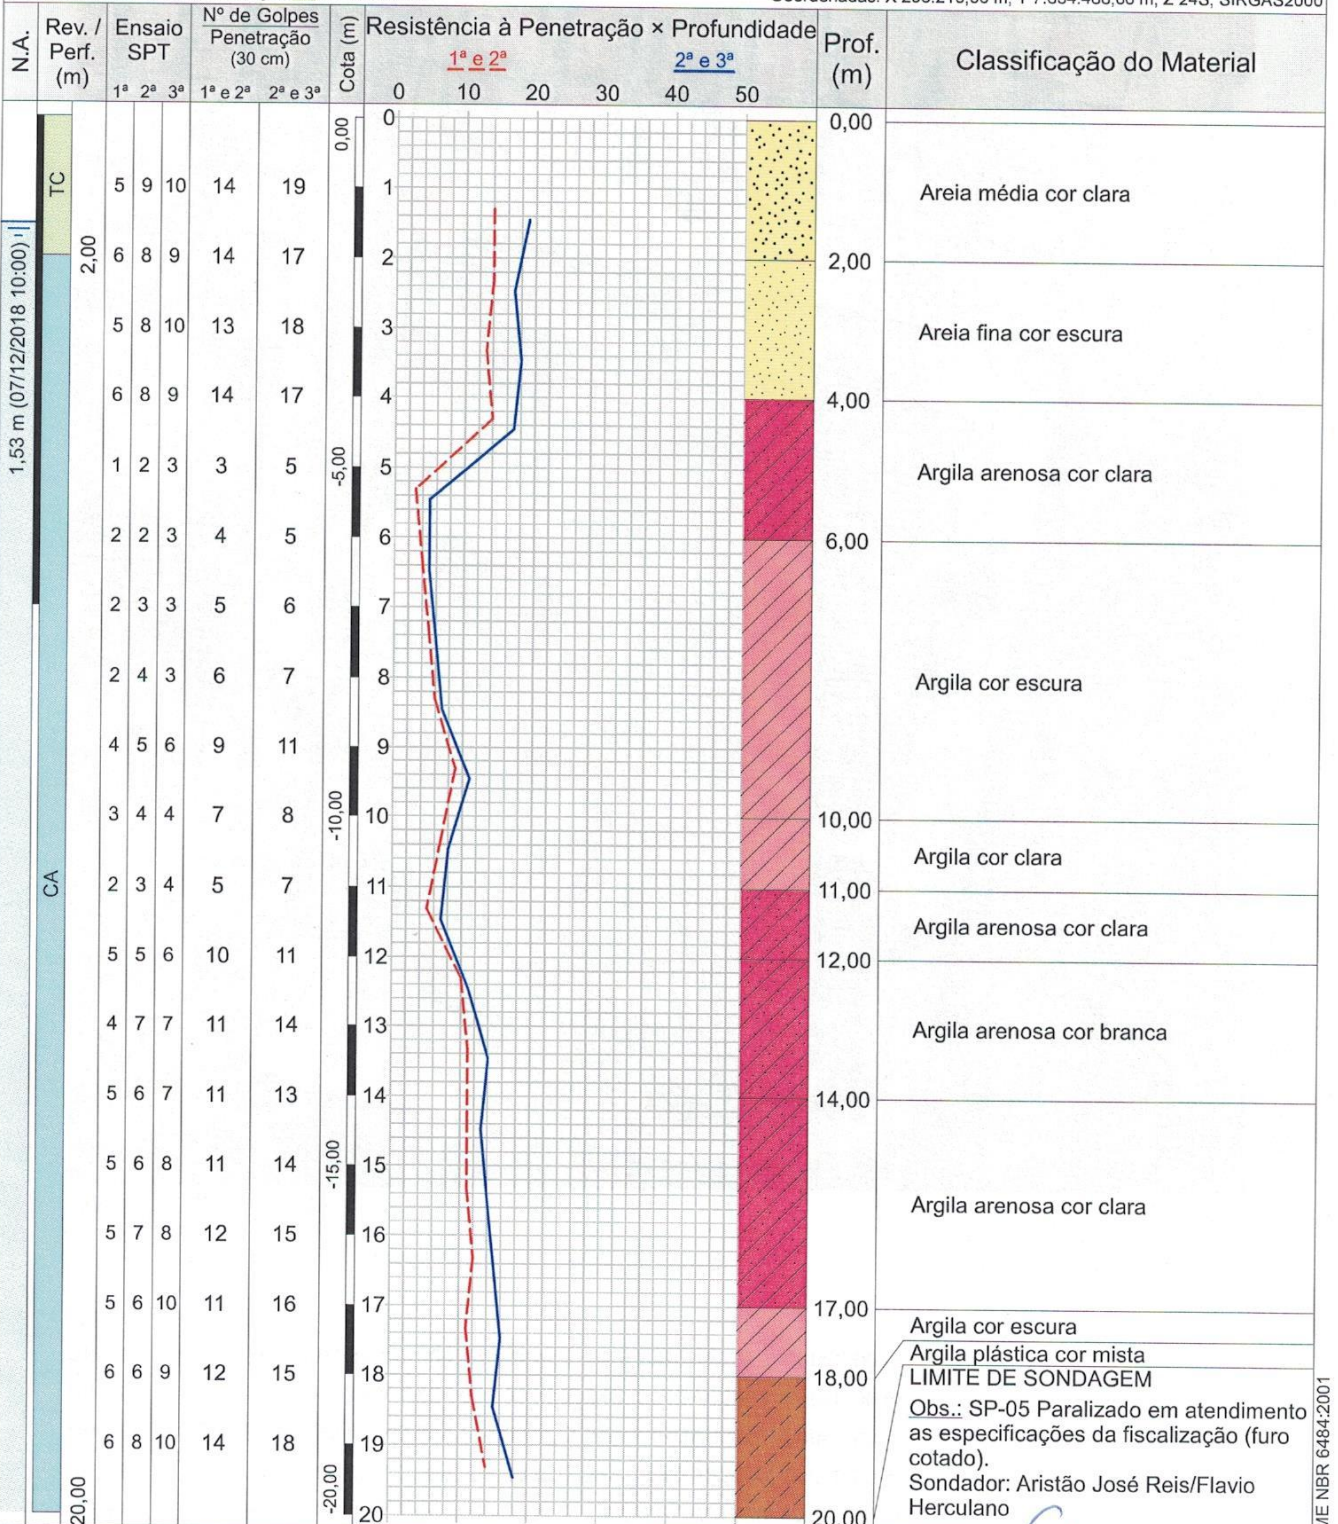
Coordenadas: X 250.215,00 m; Y 7.384.485,00 m; Z 24S; SIRGAS2000

| N.A. | Rev. / Perf. (m) | Ensaio SPT 1ª 2ª 3ª | Nº de Golpes Penetração (30 cm) 1ª e 2ª | 2ª e 3ª | Cota (m) | Prof. (m) | Classificação do Material |
|---|---|---|---|---|---|---|---|
| | TC | 5 9 10 | 14 | 19 | 0,00 | 0,00 | Areia média cor clara |
| 1,53 m (07/12/2018 10:00) | 2,00 | 6 8 9 | 14 | 17 | | 2,00 | Areia fina cor escura |
| | | 5 8 10 | 13 | 18 | | | |
| | | 6 8 9 | 14 | 17 | | 4,00 | Argila arenosa cor clara |
| | | 1 2 3 | 3 | 5 | -5,00 | | |
| | | 2 2 3 | 4 | 5 | | 6,00 | Argila cor escura |
| | | 2 3 3 | 5 | 6 | | | |
| | | 2 4 3 | 6 | 7 | | | |
| | | 4 5 6 | 9 | 11 | | | |
| | | 3 4 4 | 7 | 8 | -10,00 | 10,00 | Argila cor clara |
| | CA | 2 3 4 | 5 | 7 | | 11,00 | Argila arenosa cor clara |
| | | 5 5 6 | 10 | 11 | | 12,00 | Argila arenosa cor branca |
| | | 4 7 7 | 11 | 14 | | | |
| | | 5 6 7 | 11 | 13 | | 14,00 | Argila arenosa cor clara |
| | | 5 6 8 | 11 | 14 | -15,00 | | |
| | | 5 7 8 | 12 | 15 | | | |
| | | 5 6 10 | 11 | 16 | | 17,00 | Argila cor escura |
| | | 6 6 9 | 12 | 15 | | 18,00 | Argila plástica cor mista |
| | | 6 8 10 | 14 | 18 | | | |
| | 20,00 | | | | -20,00 | 20,00 | |

Resistência à Penetração × Profundidade
1ª e 2ª
2ª e 3ª
0 10 20 30 40 50
0 1 2 3 4 5 6 7 8 9 10 11 12 13 14 15 16 17 18 19 20

LIMITE DE SONDAGEM
Obs.: SP-05 Paralizado em atendimento as especificações da fiscalização (furo cotado).
Sondador: Aristão José Reis/Flavio Herculano

ME NBR 6484:2001